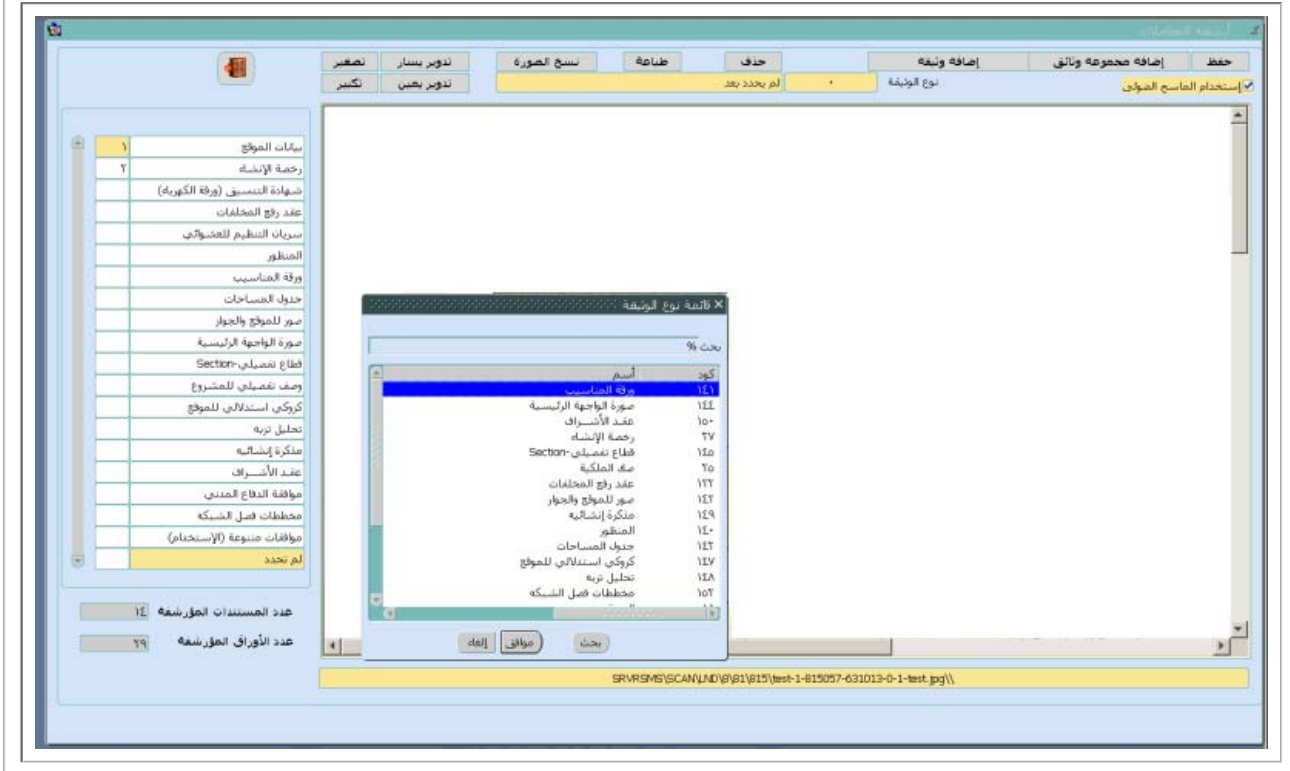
أرشفة المعاملات

حفظ
إضافة مجموعة وثائق
إضافة وثيقة
حذف
طباعة
نسخ الصورة
تدوير يسار
تصغير
تدوير يمين
تكبير
استخدام الماسح الضوئي
نوع الوثيقة
٠
لم يحدد بعد

| | |
|---|---|
| بيانات الموقع | ١ |
| رخصة الإنشاء | ٢ |
| شهادة التنسيق (ورقة الكهرباء) | |
| عقد رفع المخلفات | |
| سريان التنظيم للعشوائي | |
| المنظور | |
| ورقة المناسيب | |
| جدول المساحات | |
| صور للموقع والجوار | |
| صورة الواجهة الرئيسية | |
| قطاع تفصيلي-Section | |
| وصف تفصيلي للمشروع | |
| كروكي استدلالي للموقع | |
| تحليل تربة | |
| مذكرة إنشائية | |
| عقد الأشــراف | |
| موافقة الدفاع المدني | |
| مخططات فصل الشبكة | |
| موافقات متنوعة (الإستخدام) | |
| لم تحدد | |

عدد المستندات المؤرشفة ١٤
عدد الأوراق المؤرشفة ٢٩

قائمة نوع الوثيقة
بحث %

| كود | أسم |
|---|---|
| ١٤١ | ورقة المناسيب |
| ١٤٤ | صورة الواجهة الرئيسية |
| ١٥٠ | عقد الأشــراف |
| ٣٧ | رخصة الإنشاء |
| ١٤٥ | قطاع تفصيلي-Section |
| ٢٥ | صك الملكية |
| ١٣٢ | عقد رفع المخلفات |
| ١٤٣ | صور للموقع والجوار |
| ١٤٩ | مذكرة إنشائية |
| ١٤٠ | المنظور |
| ١٤٢ | جدول المساحات |
| ١٤٧ | كروكي استدلالي للموقع |
| ١٤٨ | تحليل تربة |
| ١٥٢ | مخططات فصل الشبكة |

بحث
موافق
إلغاء

SRVRSMS\SCAN\LND\8\81\815\test-1-815057-631013-0-1-test.jpg\\